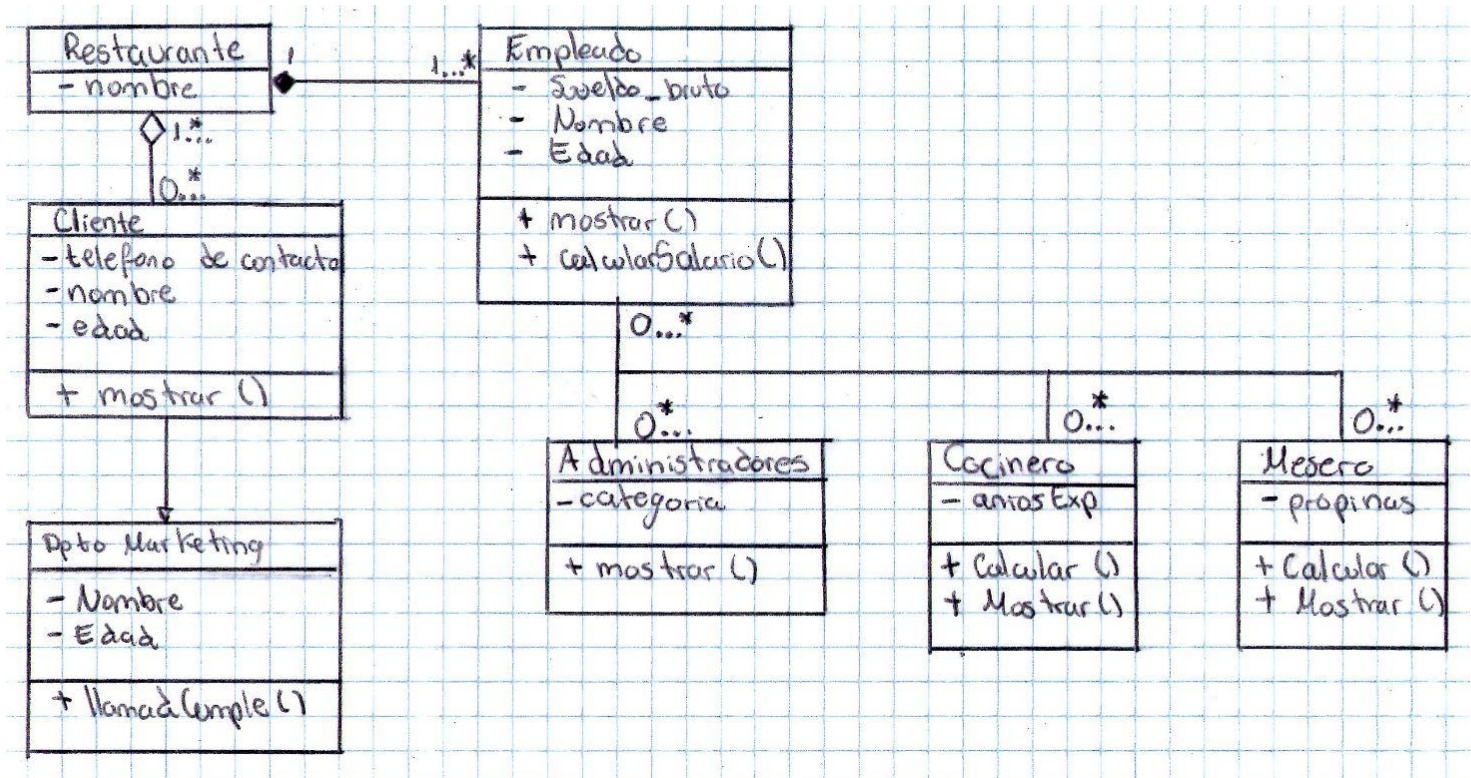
Restaurante
- nombre

1

1...*

Empleado
- Sueldo_bruto
- Nombre
- Edad

+ mostrar()
+ calcularSalario()

1...*

0...*

Cliente
- telefono de contacto
- nombre
- edad

+ mostrar ()

Dpto Marketing
- Nombre
- Edad

+ llamadaCumple ()

0...*

0...*

Administradores
- categoria

+ mostrar ()

0...*

Cocinero
- aniosExp

+ Calcular ()
+ Mostrar ()

0...*

Mesero
- propinas

+ Calcular ()
+ Mostrar ()